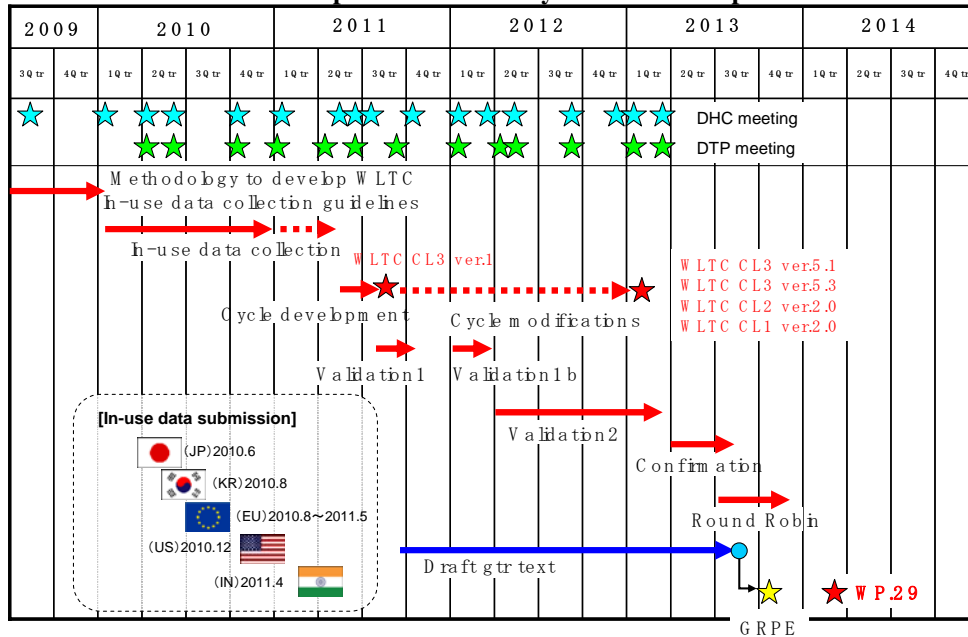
| 2009 | | 2010 | | | | 2011 | | | | 2012 | | | | 2013 | | | | 2014 | | | |
|---|---|---|---|---|---|---|---|---|---|---|---|---|---|---|---|---|---|---|---|---|---|
| 3Qtr | 4Qtr | 1Qtr | 2Qtr | 3Qtr | 4Qtr | 1Qtr | 2Qtr | 3Qtr | 4Qtr | 1Qtr | 2Qtr | 3Qtr | 4Qtr | 1Qtr | 2Qtr | 3Qtr | 4Qtr | 1Qtr | 2Qtr | 3Qtr | 4Qtr |

DHC meeting
DTP meeting

Methodology to develop WLTC
In-use data collection guidelines
In-use data collection
WLTC CL3 ver.1
Cycle development
Cycle modifications
WLTC CL3 ver.5.1
WLTC CL3 ver.5.3
WLTC CL2 ver.2.0
WLTC CL1 ver.2.0
Validation1
Validation1b
Validation2
Confirmation
Round Robin
Draft gtr text
GRPE
WP.29

[In-use data submission]
(JP)2010.6
(KR)2010.8
(EU)2010.8～2011.5
(US)2010.12
(IN)2011.4